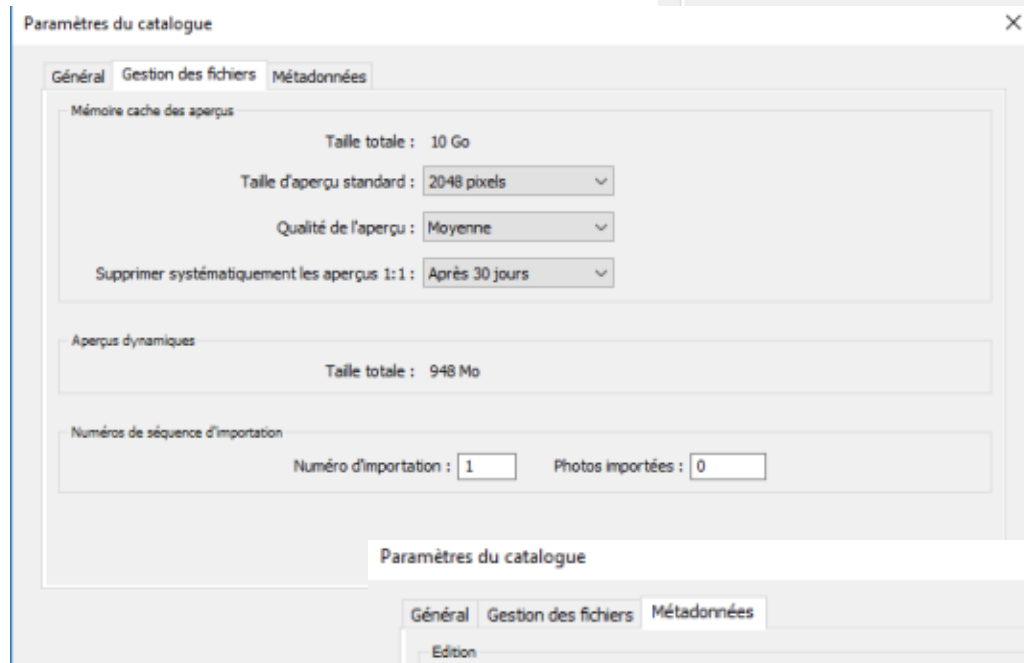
Paramètres du catalogue

×

Général Gestion des fichiers Métadonnées

Mémoire cache des aperçus

Taille totale : 10 Go

Taille d'aperçu standard : 2048 pixels

Qualité de l'aperçu : Moyenne

Supprimer systématiquement les aperçus 1:1 : Après 30 jours

Aperçus dynamiques

Taille totale : 948 Mo

Numéros de séquence d'importation

Numéro d'importation : 1

Photos importées : 0

Paramètres du catalogue

Général Gestion des fichiers Métadonnées

Edition